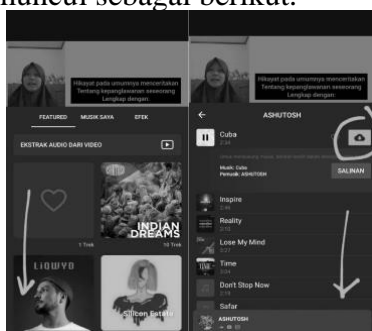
muncul sebagai berikut:

Hikayat pada umumnya menceritakan Tentang kepahlawanan seseorang Lengkap dengan

FEATURED MUSIK SAYA EFEK

EKSTRAK AUDIO DARI VIDEO

1 Trek

INDIAN DREAMS

10 Trek

LiOWYO

Silicon Estate

Hikayat pada umumnya menceritakan Tentang kepahlawanan seseorang Lengkap dengan

ASHUTOSH

Cuba

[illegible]

Musik: Cuba
Pemusik: ASHUTOSH

SALINAN

Inspire

Reality

Lose My Mind

Time

Don't Stop Now

Safar

ASHUTOSH